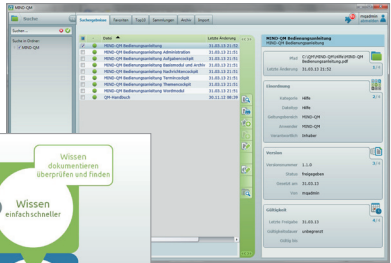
MIND-QM

Starter

Suchen...

Suche in Ordner
MIND-QM

Suchergebnisse | Favoriten | Top10 | Sammlungen | Antrs | Import

Datei | Letzte Änderung

MIND-QM Bedienungsanleitung | 31.03.13 21:51
MIND-QM Bedienungsanleitung Administration | 31.03.13 21:51
MIND-QM Bedienungsanleitung Aufgabenverwaltung | 31.03.13 21:51
MIND-QM Bedienungsanleitung Basismodul und Archiv | 31.03.13 21:51
MIND-QM Bedienungsanleitung Nachrichtenmodul | 31.03.13 21:51
MIND-QM Bedienungsanleitung Terminmodul | 31.03.13 21:51
MIND-QM Bedienungsanleitung Workflowmodul | 31.03.13 21:51
MIND-QM Bedienungsanleitung Themenmodul | 31.03.13 21:51
MIND-QM Bedienungsanleitung Wortmodul | 31.03.13 21:51
QM-Handbuch | 30.11.12 08:28

MIND-QM Bedienungsanleitung
MIND-QM Bedienungsanleitung

Pfad C:\QM\MIND-QM\Profile\MIND-QM Bedienungsanleitung.pdf
Letzte Änderung 31.03.13 21:51

Zuordnung
Kategorie Hilfe
Teilkategorie Hilfe
Geltungsbereich MIND-QM
Verwender MIND-QM
Verantwortlicher Inhaber

Version
Versionsnummer 1.1.0
Status Freigegeben
Erstellt am 31.03.13
Von mqadmin

Gültigkeit
Letzte Freigabe 31.03.13
Gültigkeitsdauer unbegrenzt
Gültig bis

Wissen dokumentieren überprüfen und finden

Wissen einfachschneller